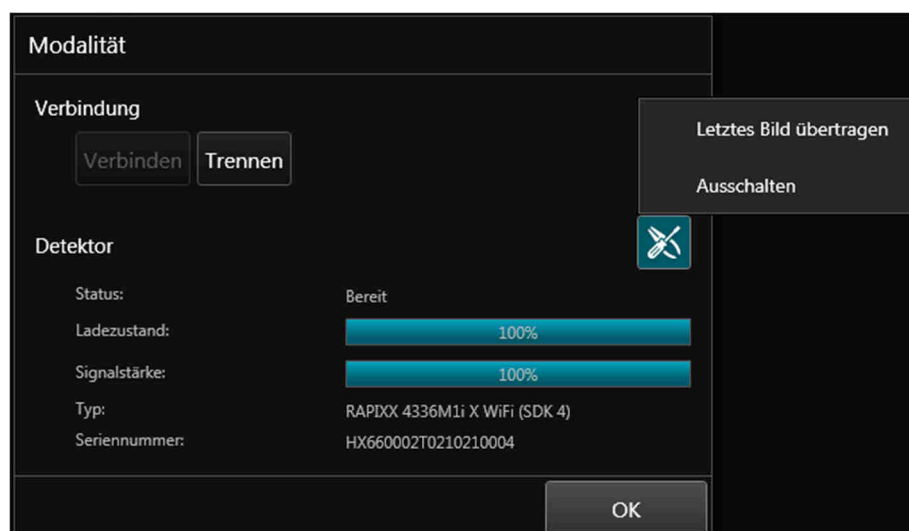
Modalität

Verbindung

Verbinden Trennen

Letztes Bild übertragen

Ausschalten

Detektor

Status: Bereit

Ladezustand: 100%

Signalstärke: 100%

Typ: RAPIXX 4336M1i X WiFi (SDK 4)

Seriennummer: HX660002T0210210004

OK